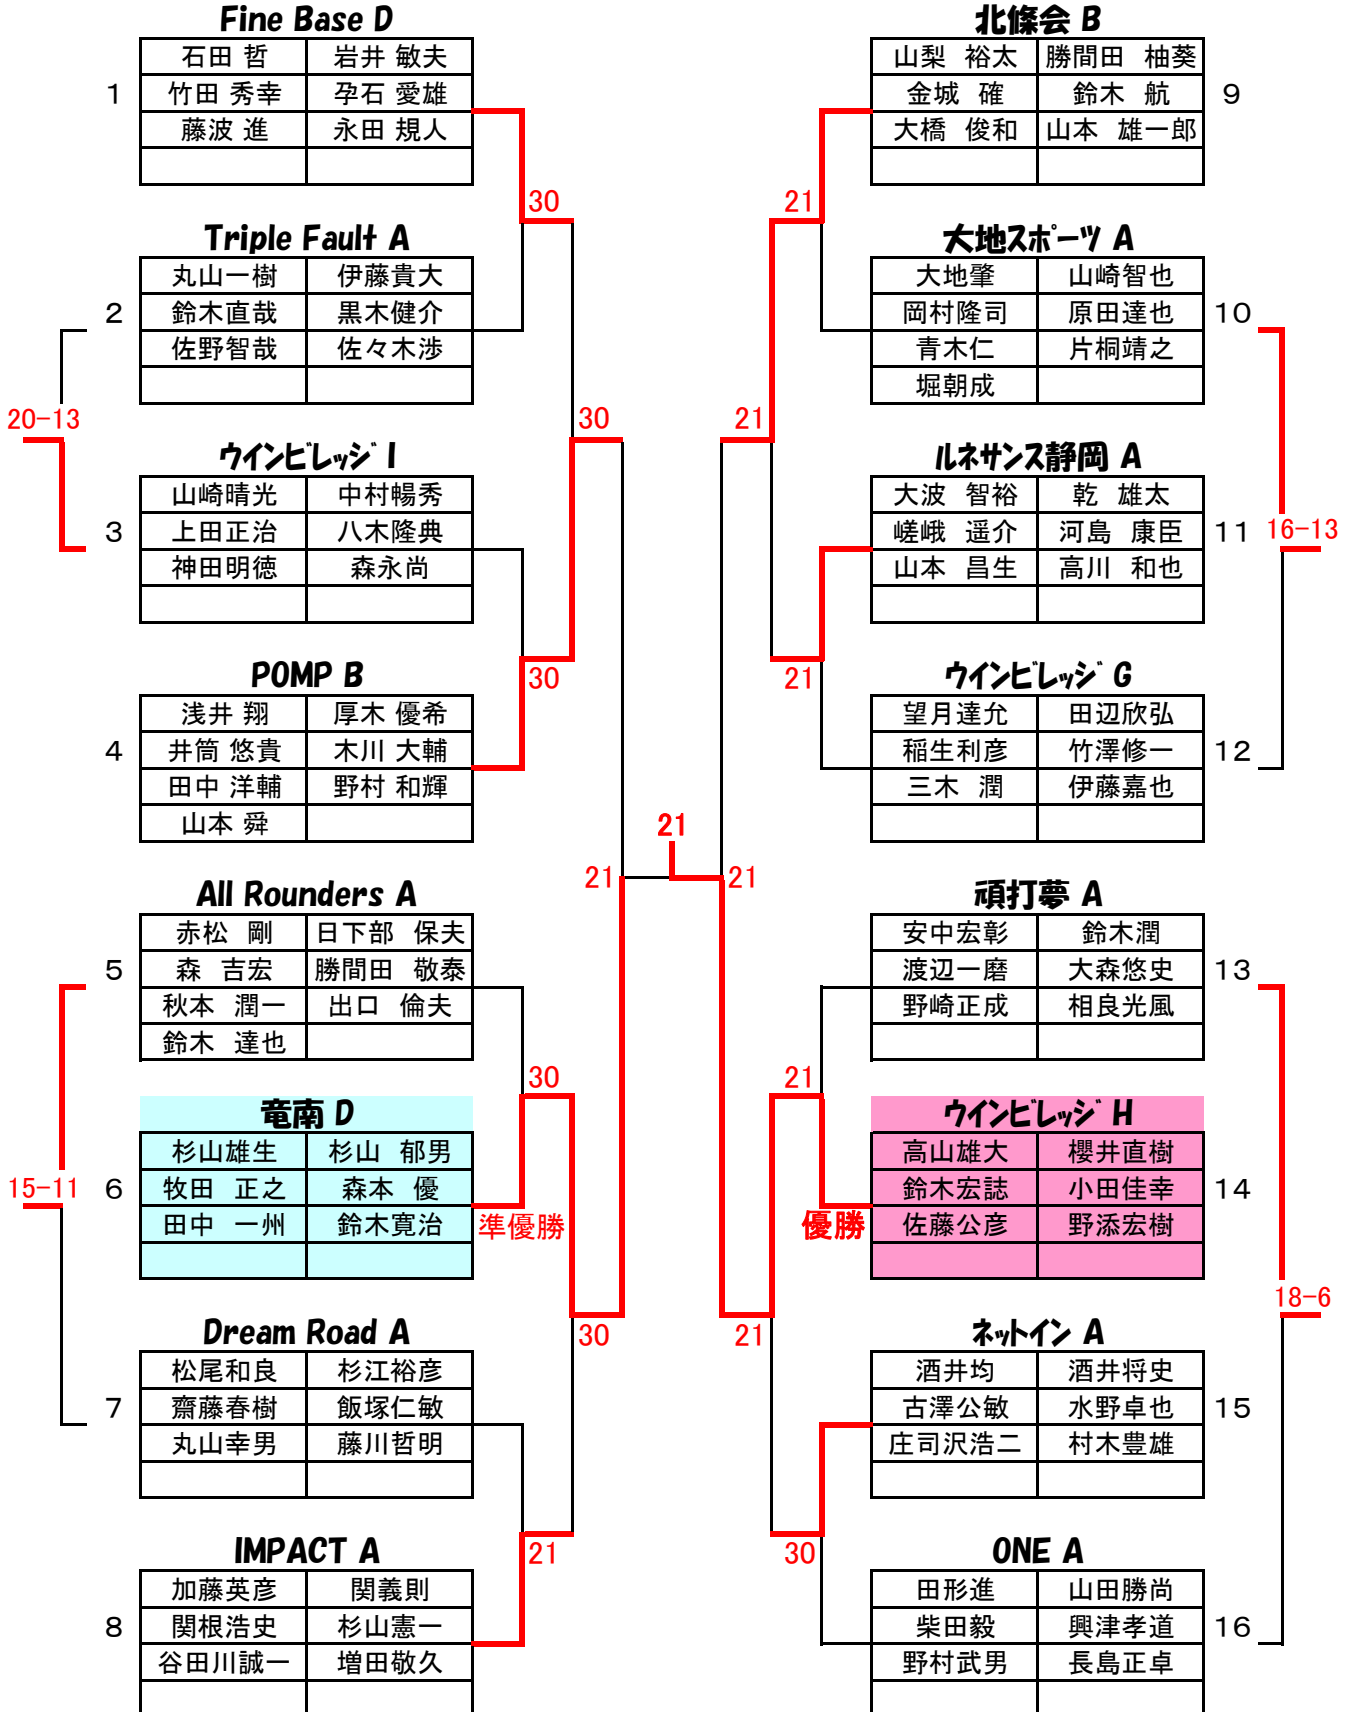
Fine Base D

| 石田 哲 | 岩井 敏夫 |
|---|---|
| 竹田 秀幸 | 孕石 愛雄 |
| 藤波 進 | 永田 規人 |
| | |

1

Triple Fault A

| 丸山一樹 | 伊藤貴大 |
|---|---|
| 鈴木直哉 | 黒木健介 |
| 佐野智哉 | 佐々木渉 |
| | |

2

20−13

ウインビレッジ I

| 山崎晴光 | 中村暢秀 |
|---|---|
| 上田正治 | 八木隆典 |
| 神田明徳 | 森永尚 |
| | |

3

POMP B

| 浅井 翔 | 厚木 優希 |
|---|---|
| 井筒 悠貴 | 木川 大輔 |
| 田中 洋輔 | 野村 和輝 |
| 山本 舜 | |

4

All Rounders A

| 赤松 剛 | 日下部 保夫 |
|---|---|
| 森 吉宏 | 勝間田 敬泰 |
| 秋本 潤一 | 出口 倫夫 |
| 鈴木 達也 | |

5

竜南 D

| 杉山雄生 | 杉山 郁男 |
|---|---|
| 牧田 正之 | 森本 優 |
| 田中 一州 | 鈴木寛治 |
| | |

6

15−11

準優勝

Dream Road A

| 松尾和良 | 杉江裕彦 |
|---|---|
| 齋藤春樹 | 飯塚仁敏 |
| 丸山幸男 | 藤川哲明 |
| | |

7

IMPACT A

| 加藤英彦 | 関義則 |
|---|---|
| 関根浩史 | 杉山憲一 |
| 谷田川誠一 | 増田敬久 |
| | |

8

30
30
30
30
21
30
21

21

北條会 B

| 山梨 裕太 | 勝間田 柚葵 |
|---|---|
| 金城 確 | 鈴木 航 |
| 大橋 俊和 | 山本 雄一郎 |
| | |

9

大地スポーツ A

| 大地肇 | 山崎智也 |
|---|---|
| 岡村隆司 | 原田達也 |
| 青木仁 | 片桐靖之 |
| 堀朝成 | |

10

ルネサンス静岡 A

| 大波 智裕 | 乾 雄太 |
|---|---|
| 嵯峨 遥介 | 河島 康臣 |
| 山本 昌生 | 高川 和也 |
| | |

11

16−13

ウインビレッジ G

| 望月達允 | 田辺欣弘 |
|---|---|
| 稲生利彦 | 竹澤修一 |
| 三木 潤 | 伊藤嘉也 |
| | |

12

頑打夢 A

| 安中宏彰 | 鈴木潤 |
|---|---|
| 渡辺一磨 | 大森悠史 |
| 野崎正成 | 相良光風 |
| | |

13

ウインビレッジ H

| 高山雄大 | 櫻井直樹 |
|---|---|
| 鈴木宏誌 | 小田佳幸 |
| 佐藤公彦 | 野添宏樹 |
| | |

14

優勝

18−6

ネットイン A

| 酒井均 | 酒井将史 |
|---|---|
| 古澤公敏 | 水野卓也 |
| 庄司沢浩二 | 村木豊雄 |
| | |

15

ONE A

| 田形進 | 山田勝尚 |
|---|---|
| 柴田毅 | 興津孝道 |
| 野村武男 | 長島正卓 |
| | |

16

21
21
21
21
21
21
30